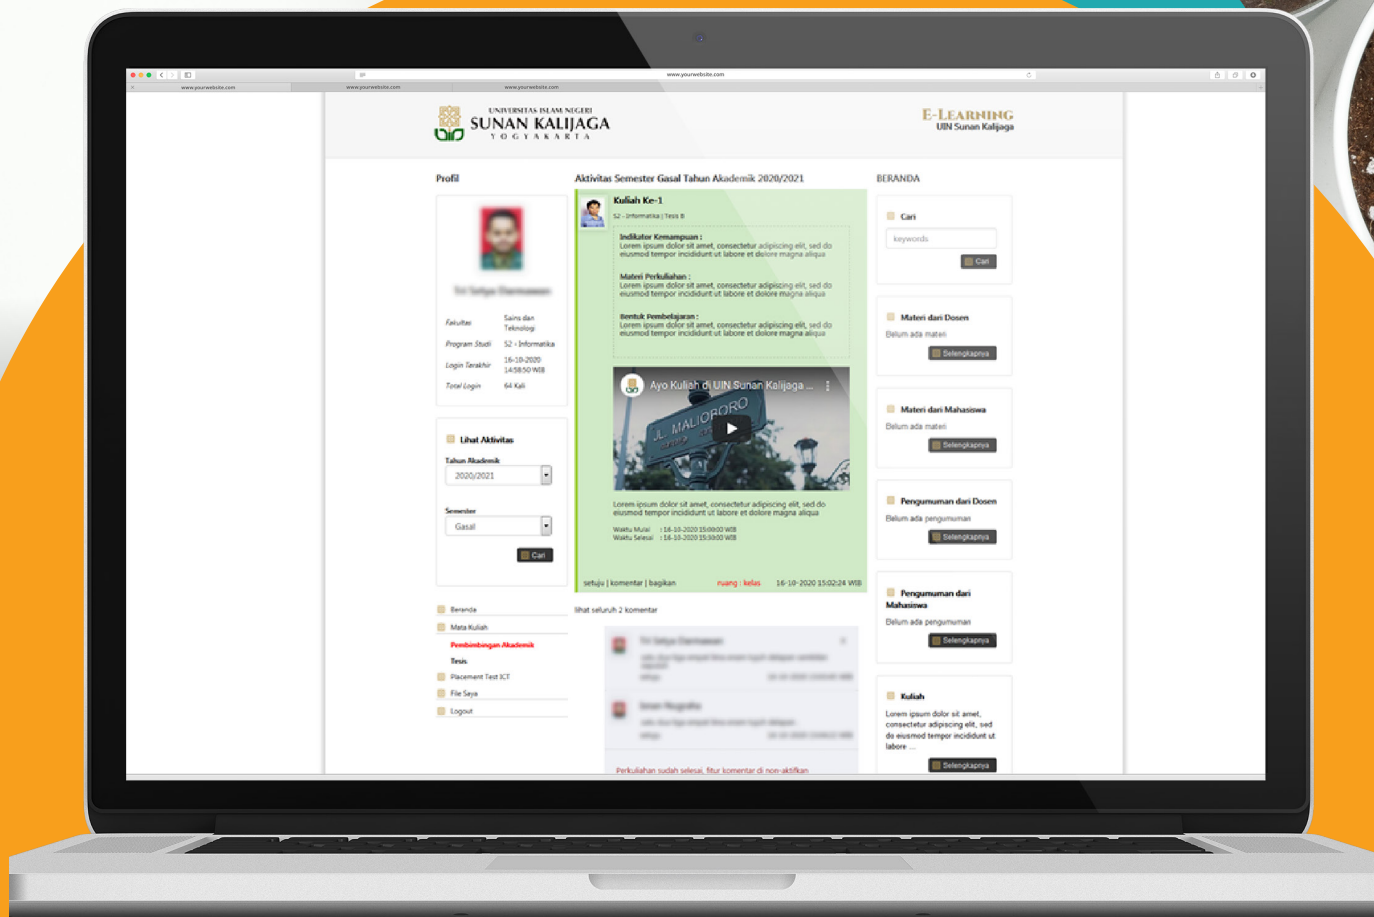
www.yourwebsite.com

www.yourwebsite.com www.yourwebsite.com www.yourwebsite.com

UNIVERSITAS ISLAM NEGERI
SUNAN KALIJAGA
YOGYAKARTA

E-LEARNING
UIN Sunan Kalijaga

Profil

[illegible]

Fakultas Sains dan Teknologi
Program Studi S2 - Informatika
Login Terakhir 16-10-2020 14:58:50 WIB
Total Login 64 Kali

Lihat Aktivitas
Tahun Akademik
2020/2021
Semester
Gasal
Cari

Beranda
Mata Kuliah
Pembimbingan Akademik
Tesis
Placement Test ICT
File Saya
Logout

Aktivitas Semester Gasal Tahun Akademik 2020/2021

Kuliah Ke-1
S2 - Informatika | Tesis B

Indikator Kemampuan :
Lorem ipsum dolor sit amet, consectetur adipiscing elit, sed do eiusmod tempor incididunt ut labore et dolore magna aliqua

Materi Perkuliahan :
Lorem ipsum dolor sit amet, consectetur adipiscing elit, sed do eiusmod tempor incididunt ut labore et dolore magna aliqua

Bentuk Pembelajaran :
Lorem ipsum dolor sit amet, consectetur adipiscing elit, sed do eiusmod tempor incididunt ut labore et dolore magna aliqua

Ayo Kuliah di UIN Sunan Kalijaga ...
JL. MALIOBORO

Lorem ipsum dolor sit amet, consectetur adipiscing elit, sed do eiusmod tempor incididunt ut labore et dolore magna aliqua

Waktu Mulai : 16-10-2020 15:00:00 WIB
Waktu Selesai : 16-10-2020 15:30:00 WIB

setuju | komentar | bagikan ruang : kelas 16-10-2020 15:02:24 WIB

lihat seluruh 2 komentar

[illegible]

Perkuliahan sudah selesai, fitur komentar di non-aktifkan

BERANDA

Cari
keywords
Cari

Materi dari Dosen
Belum ada materi
Selengkapnya

Materi dari Mahasiswa
Belum ada materi
Selengkapnya

Pengumuman dari Dosen
Belum ada pengumuman
Selengkapnya

Pengumuman dari Mahasiswa
Belum ada pengumuman
Selengkapnya

Kuliah
Lorem ipsum dolor sit amet, consectetur adipiscing elit, sed do eiusmod tempor incididunt ut labore ...
Selengkapnya